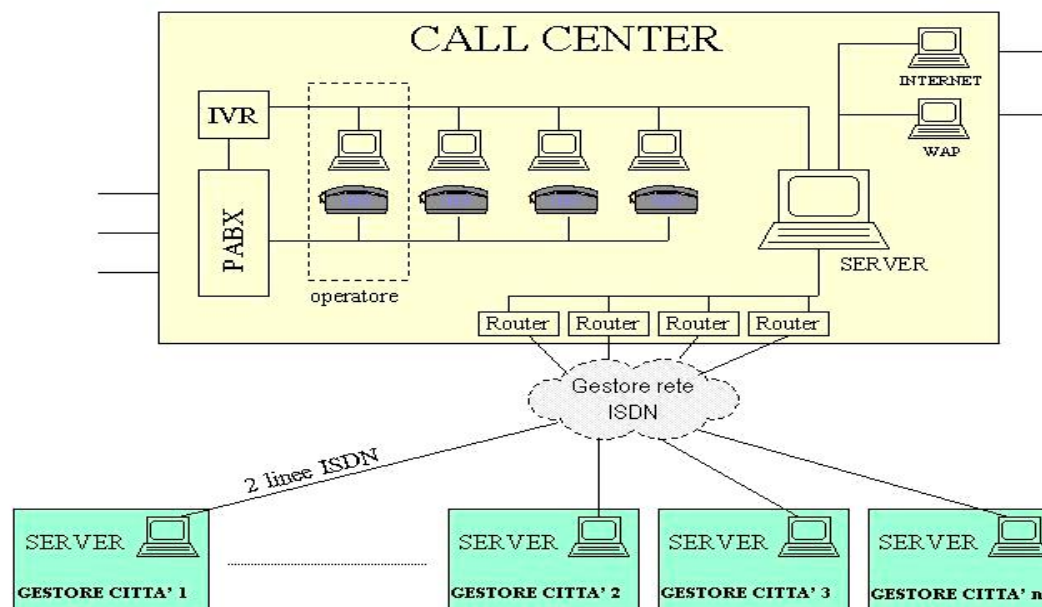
CALL CENTER

IVR

PABX

operatore

INTERNET

WAP

SERVER

Router Router Router Router

Gestore rete ISDN

2 linee ISDN

SERVER
GESTORE CITTA' 1

SERVER
GESTORE CITTA' 2

SERVER
GESTORE CITTA' 3

SERVER
GESTORE CITTA' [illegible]